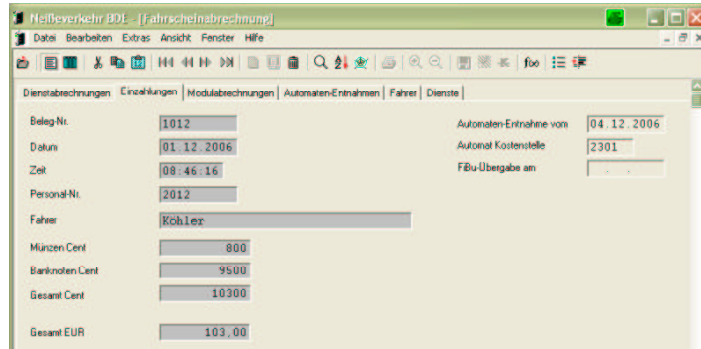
Neißeverkehr BDL - [Fahrscheinabrechnung]

Datei Bearbeiten Extras Ansicht Fenster Hilfe

Dienstabrechnungen | Einzahlungen | Modulabrechnungen | Automaten-Entnahmen | Fahrer | Dienste

Beleg-Nr. 1012
Datum 01.12.2006
Zeit 08:46:16
Personal-Nr. 2012
Fahrer Köhler
Münzen Cent 800
Banknoten Cent 9500
Gesamt Cent 10300
Gesamt EUR 103,00

Automaten-Entnahme vom 04.12.2006
Automat Kostenstelle 2301
FiBu-Übergabe am . .